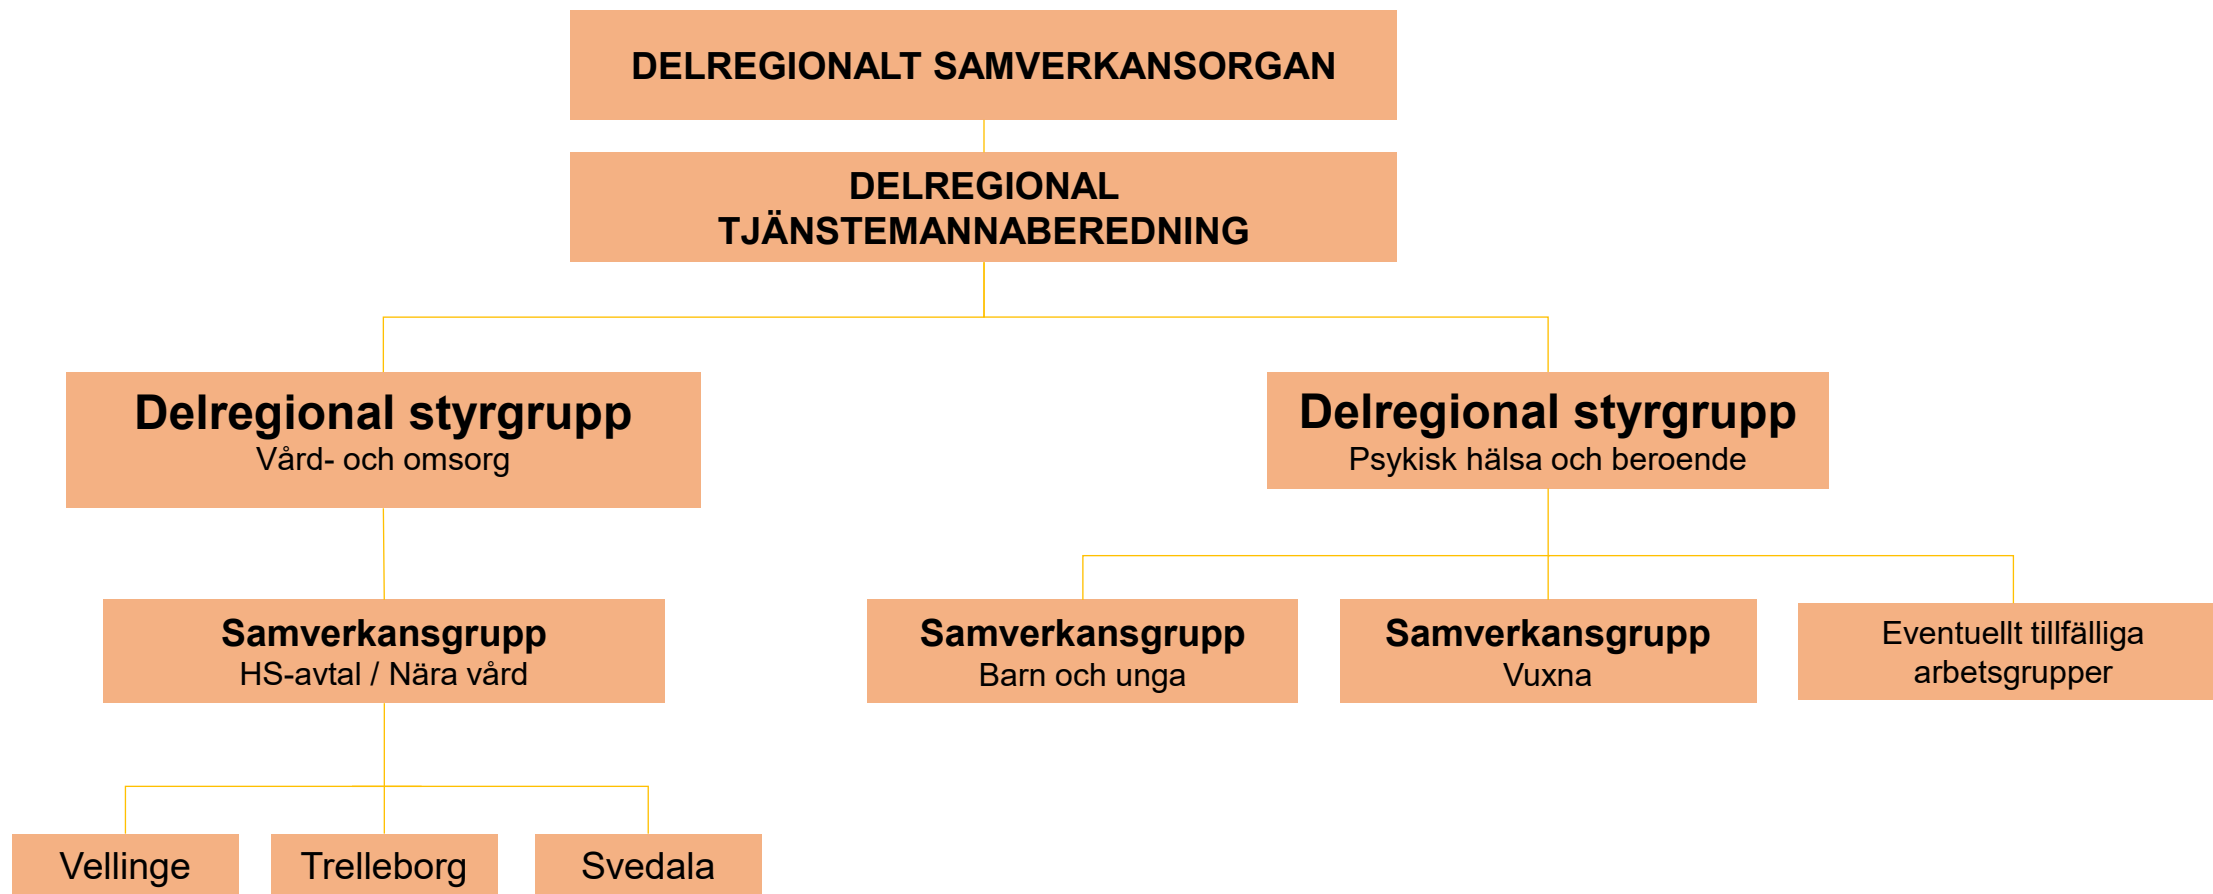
DELREGIONALT SAMVERKANSORGAN

DELREGIONAL TJÄNSTEMANNABEREDNING

Delregional styrgrupp
Vård- och omsorg

Delregional styrgrupp
Psykisk hälsa och beroende

Samverkansgrupp
HS-avtal / Nära vård

Samverkansgrupp
Barn och unga

Samverkansgrupp
Vuxna

Eventuellt tillfälliga arbetsgrupper

Vellinge

Trelleborg

Svedala